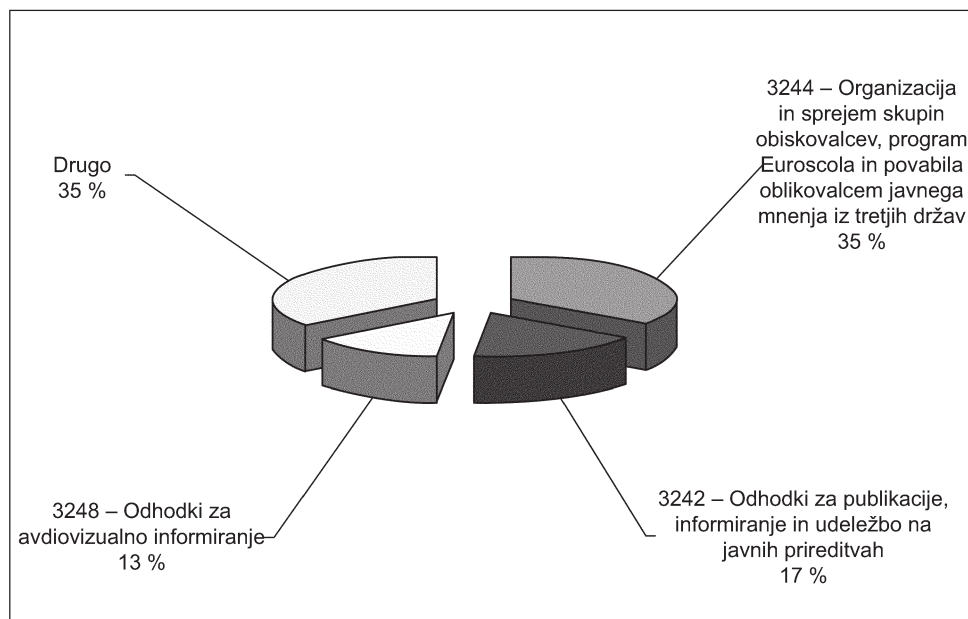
3244 – Organizacija in sprejem skupin obiskovalcev, program Euroscola in povabila oblikovalcem javnega mnenja iz tretjih držav
35 %

Drugo
35 %

3248 – Odhodki za avdiovizualno informiranje
13 %

3242 – Odhodki za publikacije, informiranje in udeležbo na javnih prireditvah
17 %